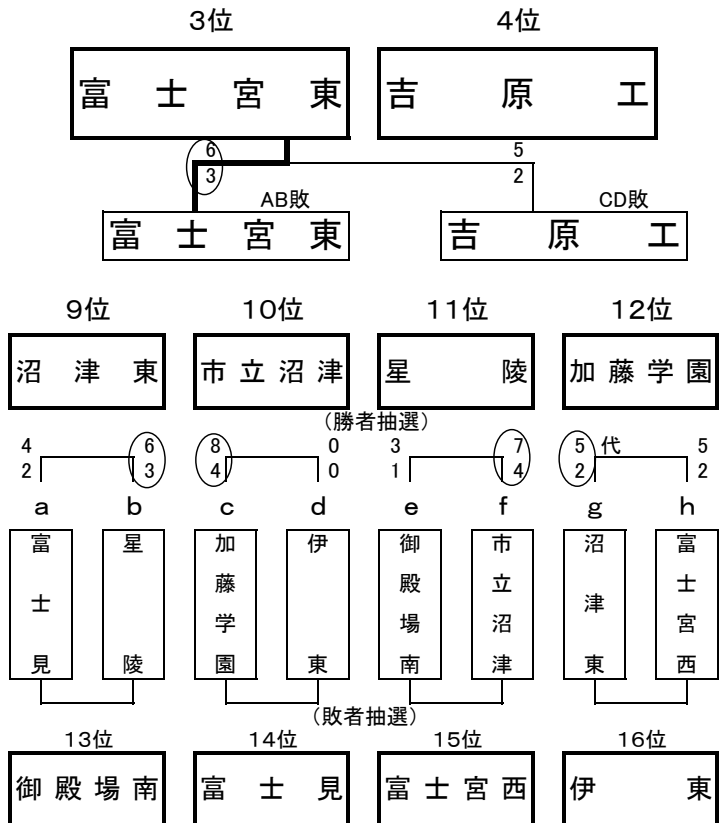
3位 4位

富士宮東 吉原工

6
3

5
2

AB敗 CD敗

富士宮東 吉原工

9位 10位 11位 12位

沼津東 市立沼津 星陵 加藤学園

（勝者抽選）

4
2

6
3

8
4

0
0

3
1

7
4

5
2

代

5
2

a b c d e f g h

富士見 星陵 加藤学園 伊東 御殿場南 市立沼津 沼津東 富士宮西

（敗者抽選）

13位 14位 15位 16位

御殿場南 富士見 富士宮西 伊東